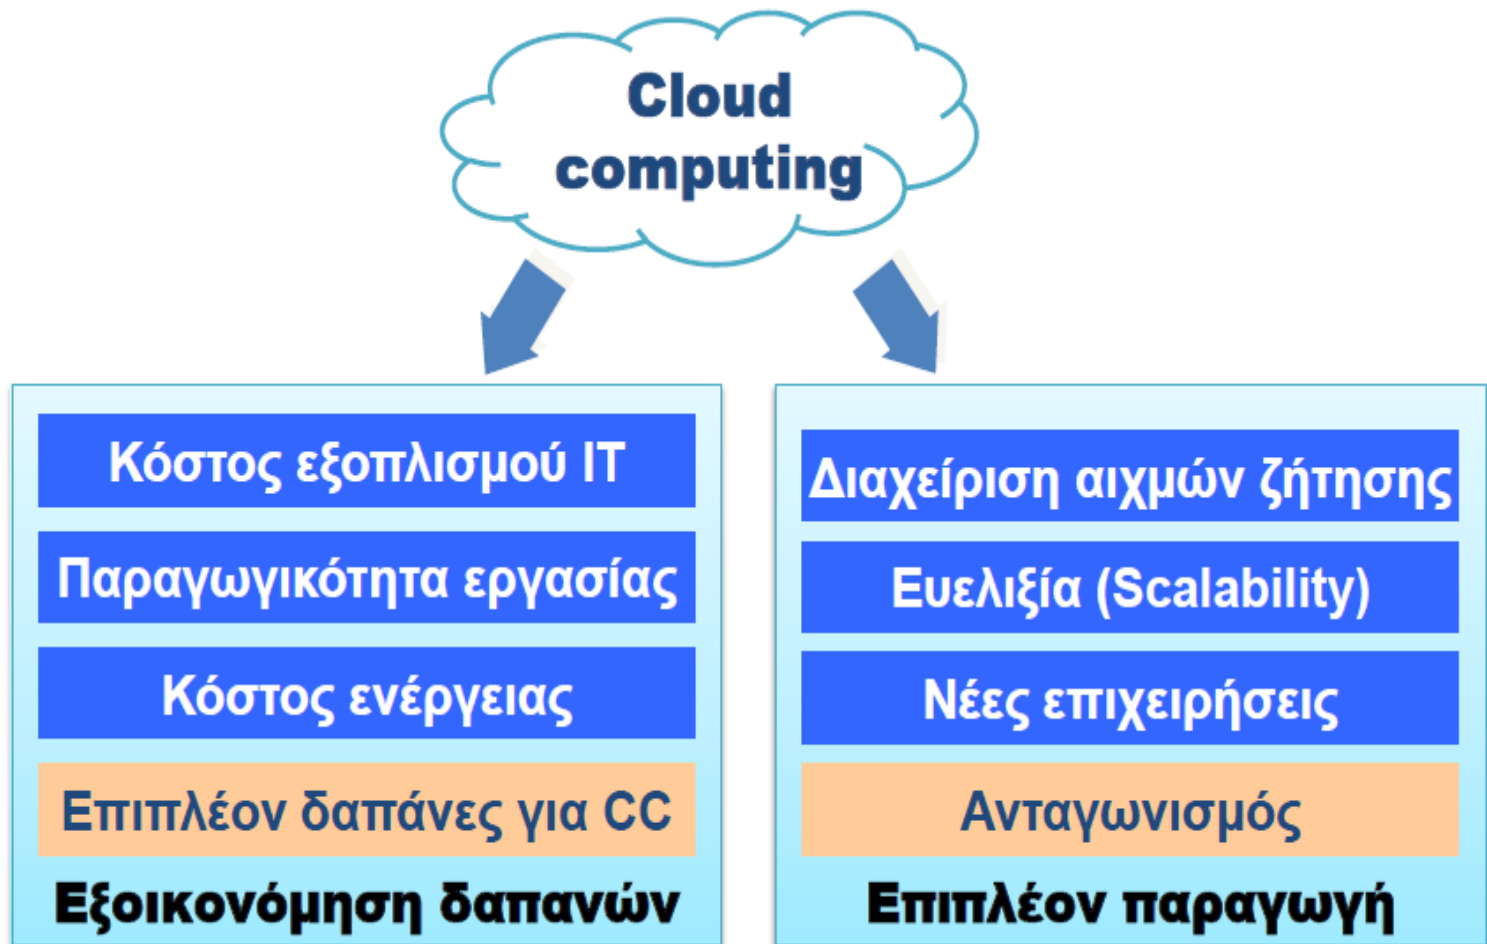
Cloud computing

Κόστος εξοπλισμού IT

Παραγωγικότητα εργασίας

Κόστος ενέργειας

Επιπλέον δαπάνες για CC

Εξοικονόμηση δαπανών

Διαχείριση αιχμών ζήτησης

Ευελιξία (Scalability)

Νέες επιχειρήσεις

Ανταγωνισμός

Επιπλέον παραγωγή